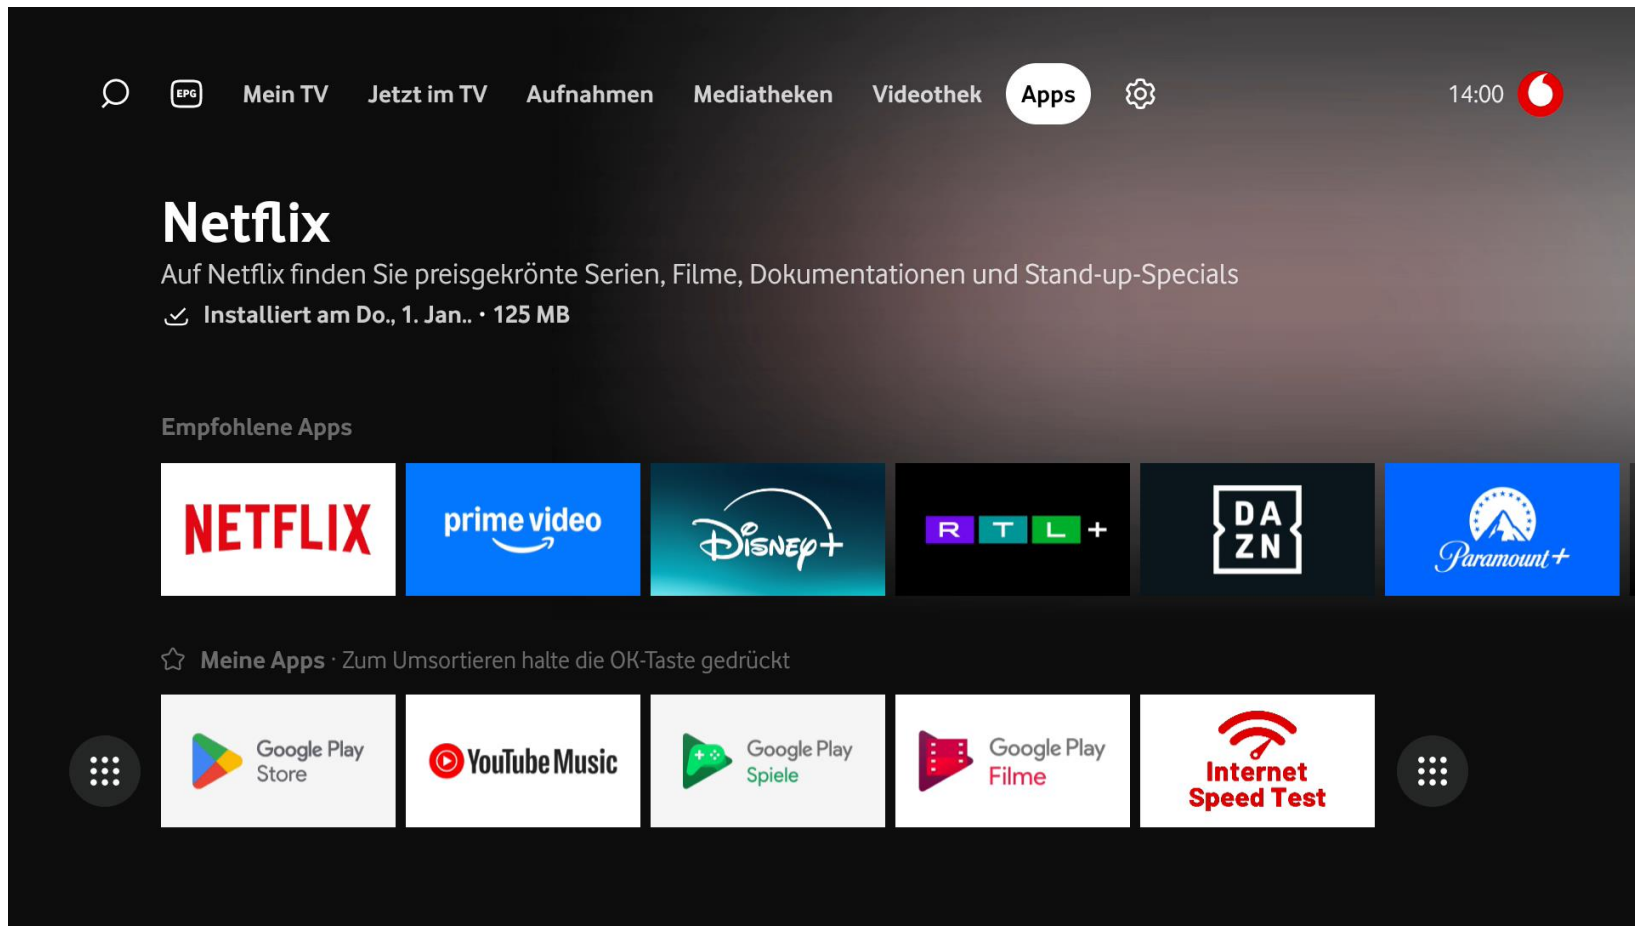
EPG Mein TV Jetzt im TV Aufnahmen Mediatheken Videothek Apps 14:00

Netflix

Auf Netflix finden Sie preisgekrönte Serien, Filme, Dokumentationen und Stand-up-Specials

Installiert am Do., 1. Jan.. • 125 MB

Empfohlene Apps

NETFLIX
prime video
Disney+
RTL+
DA ZN
Paramount+

Meine Apps · Zum Umsortieren halte die OK-Taste gedrückt

Google Play Store
YouTube Music
Google Play Spiele
Google Play Filme
Internet Speed Test